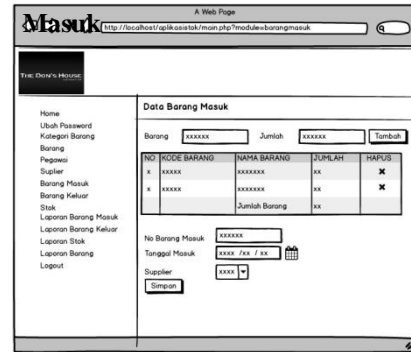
A Web Page

Masuk

http://localhost/aplikasistok/main.php?module=barangmasuk

THE DON'S HOUSE

Home
Ubah Password
Kategori Barang
Barang
Pegawai
Supplier
Barang Masuk
Barang Keluar
Stok
Laporan Barang Masuk
Laporan Barang Keluar
Laporan Stok
Laporan Barang
Logout

Data Barang Masuk

Barang xxxxxx Jumlah xxxxxx Tambah

| NO | KODE BARANG | NAMA BARANG | JUMLAH | HAPUS |
|---|---|---|---|---|
| x | xxxxx | xxxxxxx | xx | ✖ |
| x | xxxxx | xxxxxxx | xx | ✖ |
| | | Jumlah Barang | xx | |

No Barang Masuk xxxxxx
Tanggal Masuk xxxx /xx / xx
Supplier xxxx
Simpan